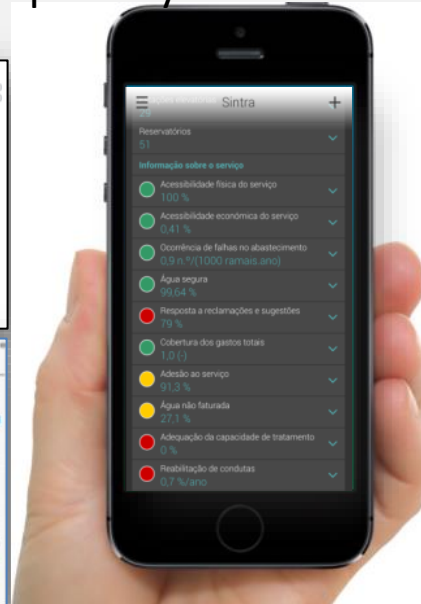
Sintra

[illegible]
29

Reservatórios
51

Informação sobre o serviço

Acessibilidade física do serviço
100 %

Acessibilidade económica do serviço
0,41 %

Ocorrência de falhas no abastecimento
0,9 n.º/(1000 ramais.ano)

Água segura
99,64 %

Resposta a reclamações e sugestões
79 %

Cobertura dos gastos totais
1,0 (-)

Adesão ao serviço
91,3 %

Água não faturada
27,1 %

Adequação da capacidade de tratamento
0 %

Reabilitação de condutas
0,7 %/ano